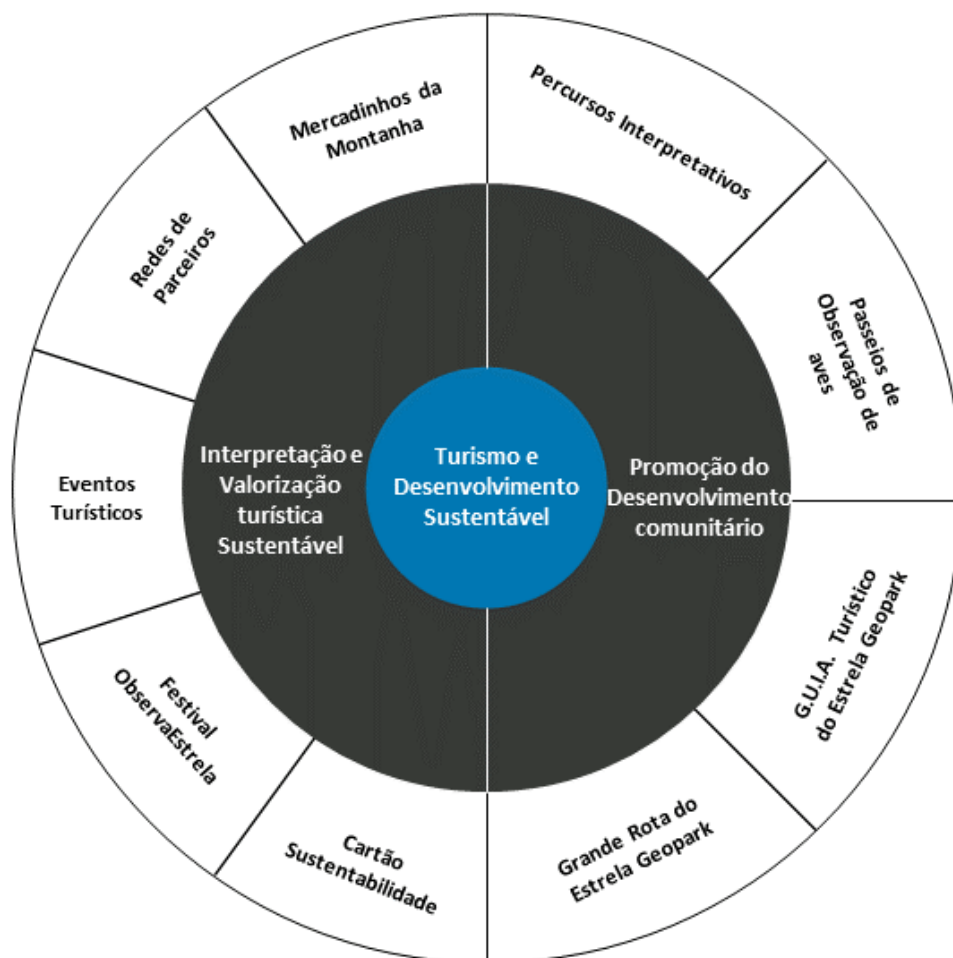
Turismo e Desenvolvimento Sustentável

Interpretação e Valorização turística Sustentável

Promoção do Desenvolvimento comunitário

Mercadinhos da Montanha

Percursos Interpretativos

Passeios de Observação de aves

G.U.I.A. Turístico do Estrela Geopark

Grande Rota do Estrela Geopark

Cartão Sustentabilidade

Festival ObservaEstrela

Eventos Turísticos

Redes de Parceiros